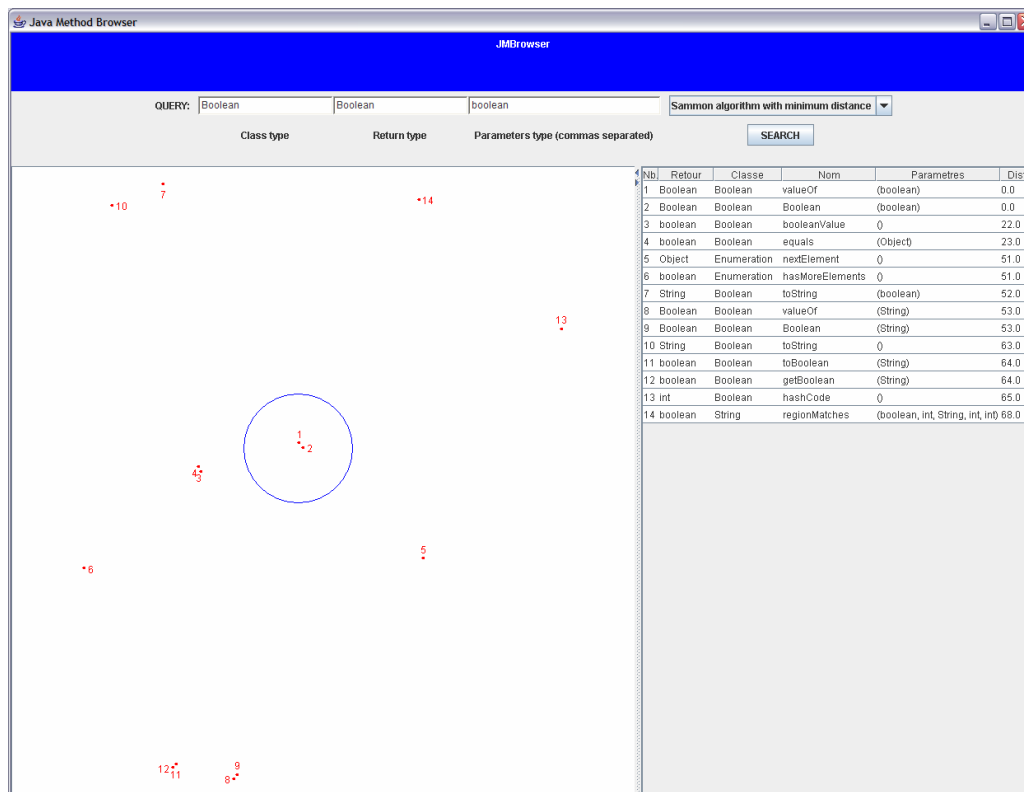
Java Method Browser

JMBrowser

QUERY: Boolean Boolean boolean Sammon algorithm with minimum distance

Class type Return type Parameters type (commas separated) SEARCH

7
10
14
13
1
2
4
3
5
6
9
12
11
8

| Nb. | Retour | Classe | Nom | Parametres | Dis |
|---|---|---|---|---|---|
| 1 | Boolean | Boolean | valueOf | (boolean) | 0.0 |
| 2 | Boolean | Boolean | Boolean | (boolean) | 0.0 |
| 3 | boolean | Boolean | booleanValue | () | 22.0 |
| 4 | boolean | Boolean | equals | (Object) | 23.0 |
| 5 | Object | Enumeration | nextElement | () | 51.0 |
| 6 | boolean | Enumeration | hasMoreElements | () | 51.0 |
| 7 | String | Boolean | toString | (boolean) | 52.0 |
| 8 | Boolean | Boolean | valueOf | (String) | 53.0 |
| 9 | Boolean | Boolean | Boolean | (String) | 53.0 |
| 10 | String | Boolean | toString | () | 63.0 |
| 11 | boolean | Boolean | toBoolean | (String) | 64.0 |
| 12 | boolean | Boolean | getBoolean | (String) | 64.0 |
| 13 | int | Boolean | hashCode | () | 65.0 |
| 14 | boolean | String | regionMatches | (boolean, int, String, int, int) | 68.0 |